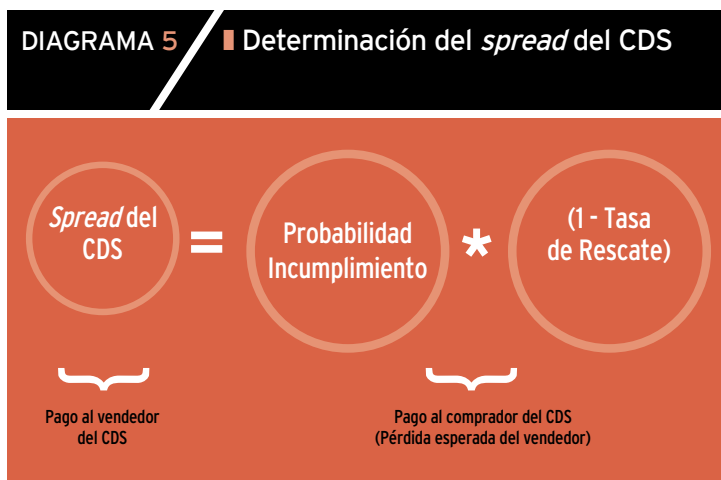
DIAGRAMA 5

Determinación del *spread* del CDS

*Spread* del CDS = Probabilidad Incumplimiento * (1 - Tasa de Rescate)

Pago al vendedor del CDS

Pago al comprador del CDS (Pérdida esperada del vendedor)